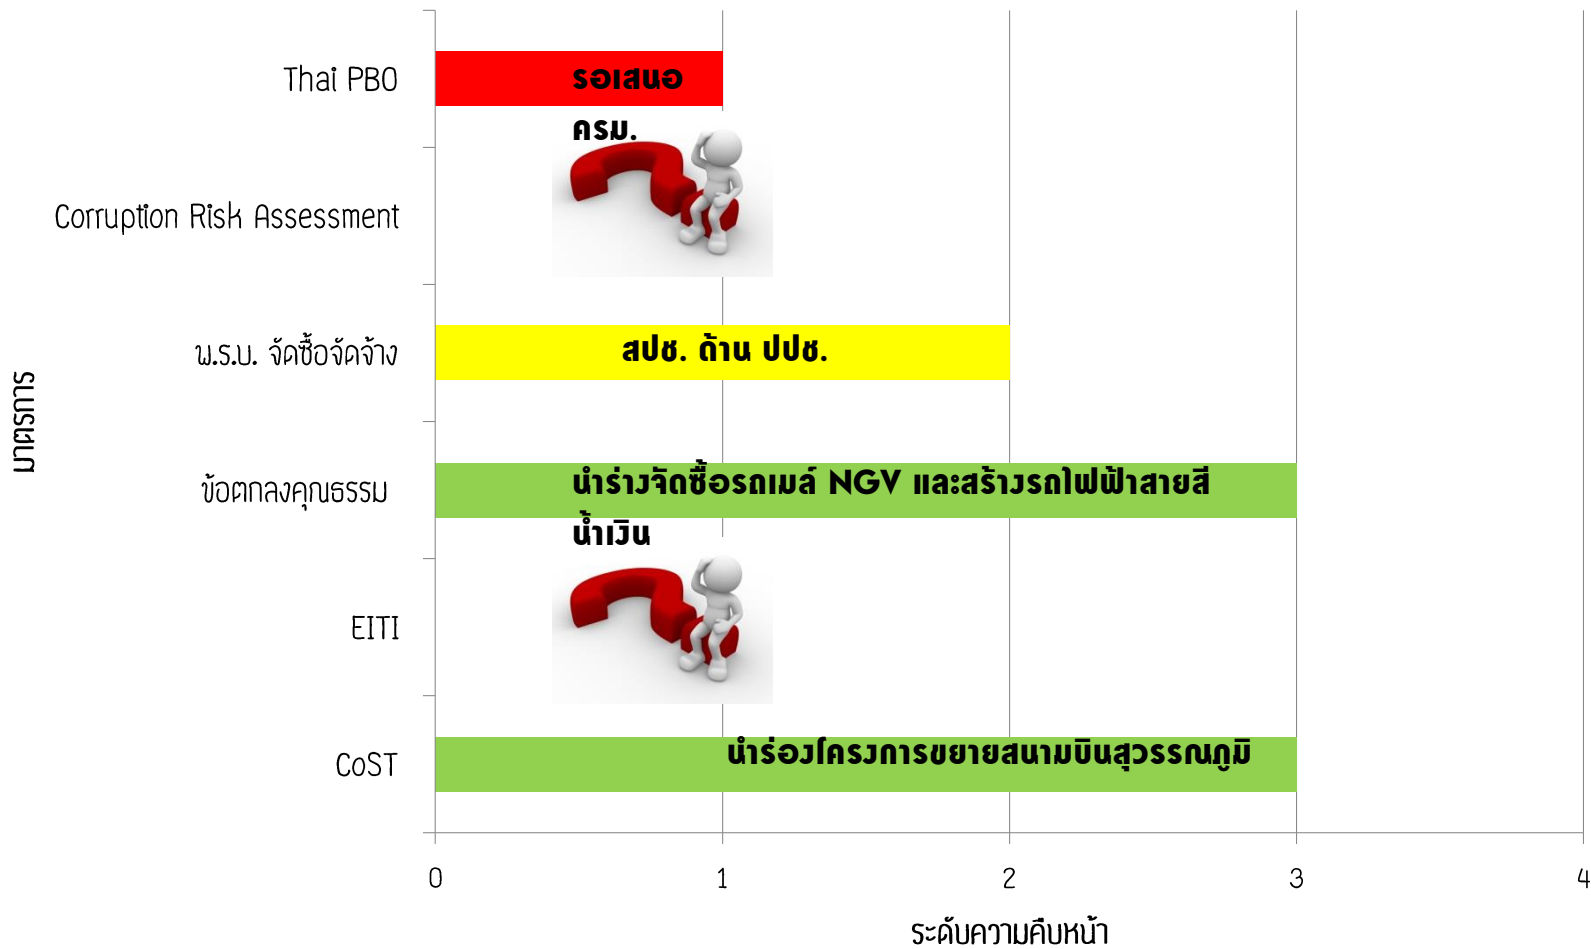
มาตรการ

Thai PBO

รอเสนอ ครม.

Corruption Risk Assessment

พ.ร.บ. จัดซื้อจัดจ้าง

สปช. ด้าน ปปช.

ข้อตกลงคุณธรรม

นำร่างจัดซื้อรถเมล์ NGV และสร้างรถไฟฟ้าสายสีน้ำเงิน

EITI

CoST

นำร่องโครงการขยายสนามบินสุวรรณภูมิ

0 1 2 3 4

ระดับความคืบหน้า